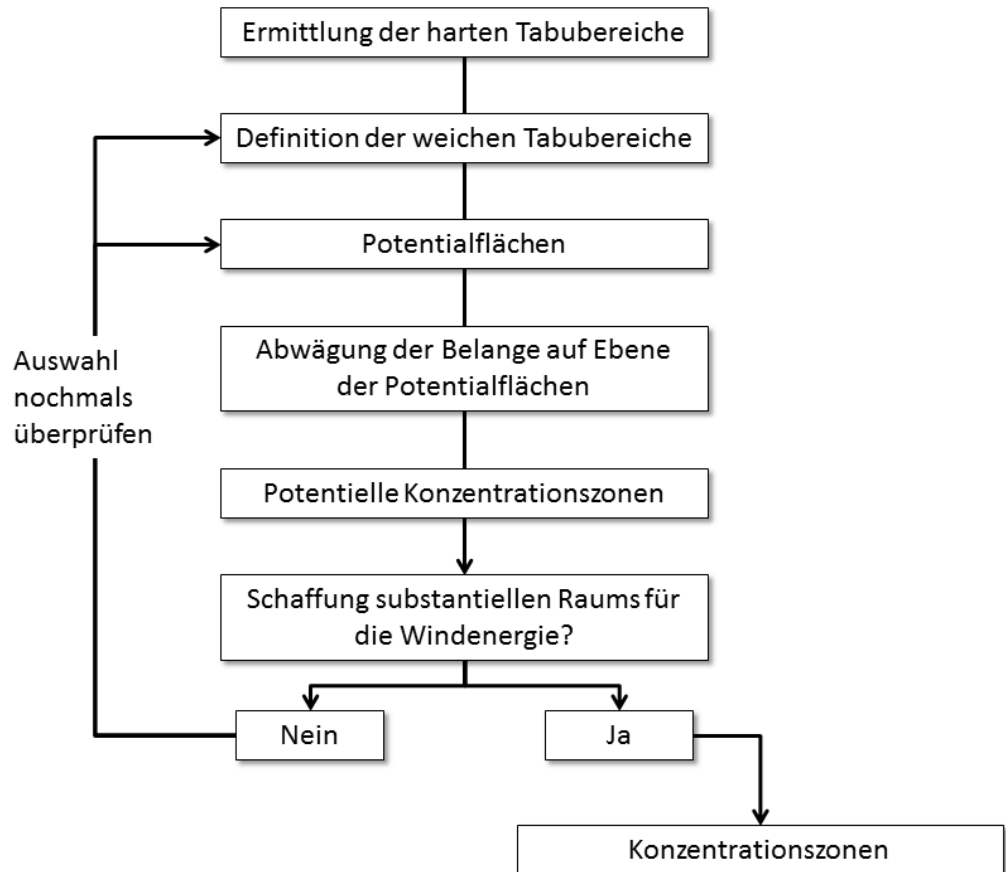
Ermittlung der harten Tabubereiche

Definition der weichen Tabubereiche

Potentialflächen

Abwägung der Belange auf Ebene der Potentialflächen

Potentielle Konzentrationszonen

Schaffung substantiellen Raums für die Windenergie?

Nein

Ja

Konzentrationszonen

Auswahl nochmals überprüfen